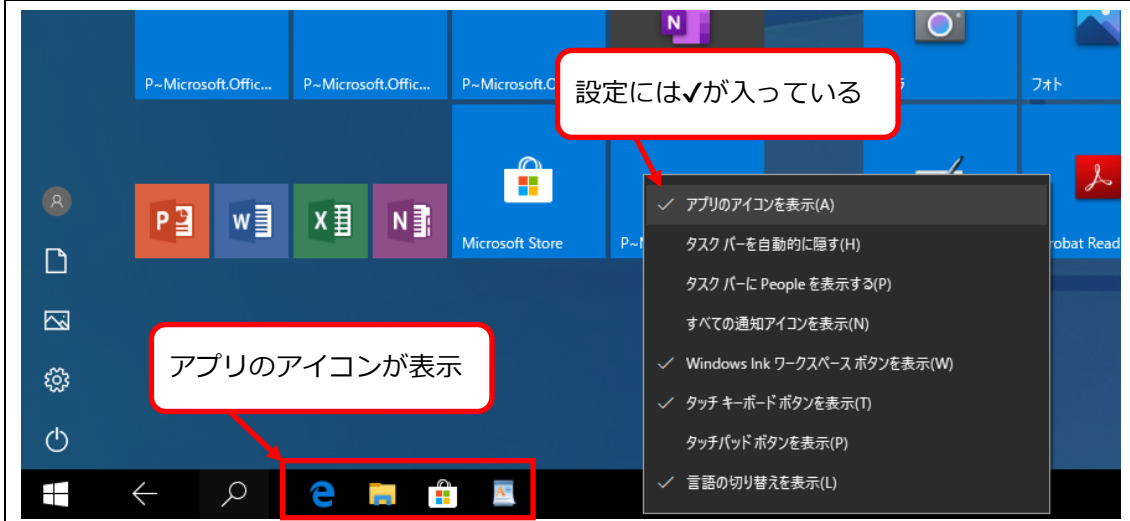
P~Microsoft.Offic...

P~Microsoft.Offic...

P~Microsoft.Offic...

ラ

フォト

設定には✓が入っている

Microsoft Store

P~

robat Read

✓ アプリのアイコンを表示(A)

タスク バーを自動的に隠す(H)

タスク バーに People を表示する(P)

すべての通知アイコンを表示(N)

✓ Windows Ink ワークスペース ボタンを表示(W)

✓ タッチ キーボード ボタンを表示(T)

タッチパッド ボタンを表示(P)

✓ 言語の切り替えを表示(L)

アプリのアイコンが表示